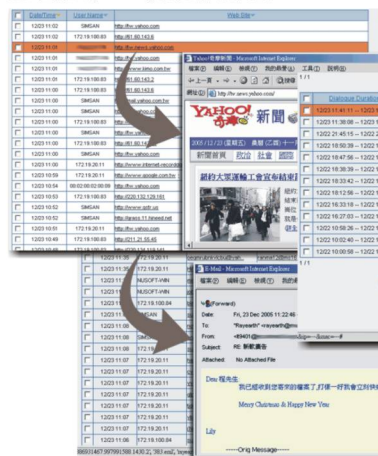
| | Date/Time | User Name | Web Site |
|---|---|---|---|
| | 12/23 11:02 | SIMSAN | http://tw.yahoo.com |
| | 12/23 11:02 | 172.19.100.83 | http://61.60.143.6 |
| | 12/23 11:01 | | http://tw.news.yahoo.com |
| | 12/23 11:01 | 172.19.100.83 | http://61.60.143.6 |
| | 12/23 11:01 | | |
| | 12/23 11:01 | | |
| | 12/23 11:01 | | http://61.60.143.6 |
| | 12/23 11:01 | 172.19.100.83 | http://61.60.143.6 |
| | 12/23 11:01 | | |
| | 12/23 11:01 | SIMSAN | mail.yahoo.com.tw |
| | 12/23 11:00 | 172.19.100.83 | http://61.60.143.6 |
| | 12/23 11:00 | SIMSAN | http://tw.yahoo.com |
| | 12/23 11:00 | 172.19.20.11 | http://tw.yahoo.com |
| | 12/23 10:59 | 172.19.20.11 | http://www.internetrecorder |
| | 12/23 10:59 | 172.19.20.11 | http://www.google.com.tw |
| | 12/23 10:54 | 00:02:00:02:00:09 | http://tw.yahoo.com |
| | 12/23 10:53 | 172.19.100.83 | http://220.132.129.161 |
| | 12/23 10:52 | SIMSAN | http://www.gzjt.gs |
| | 12/23 10:52 | SIMSAN | http://press.11.tinwest.net |
| | 12/23 10:51 | 172.19.20.11 | http://tw.yahoo.com |
| | 12/23 10:49 | 172.19.100.83 | http://211.21.55.45 |

Yahoo!奇摩新聞 - Microsoft Internet Explorer
檔案(F) 編輯(E) 檢視(V) 我的最愛(A)
上一頁
網址(D) http://tw.news.yahoo.com/
YAHOO! 奇摩 新聞
2005/12/23 (星期五) 農曆(乙酉)十一
新聞首頁 政治 社會 國際
紐約大眾運輸工會宣布結束

1 / 1
| | Database Duration |
|---|---|
| | 12/23 11:41:11 ~ 12/23 |
| | 12/23 11:39:08 ~ 12/23 |
| | 12/22 21:45:15 ~ 12/22 |
| | 12/22 18:50:39 ~ 12/22 |
| | 12/22 18:47:56 ~ 12/22 |
| | 12/22 18:35:09 ~ 12/22 |
| | 12/22 18:33:42 ~ 12/22 |
| | 12/22 18:12:56 ~ 12/22 |
| | 12/22 16:33:18 ~ 12/22 |
| | 12/22 16:27:03 ~ 12/22 |
| | 12/22 10:58:26 ~ 12/22 |
| | 12/22 10:02:40 ~ 12/22 |
| | 12/22 10:00:58 ~ 12/22 |

| | 12/23 11:11 | 172.19.20.11 |
|---|---|---|
| | 12/23 11:11 | NUSOFT-WIN |
| | 12/23 11:10 | NUSOFT-WIN |
| | 12/23 11:09 | 172.19.100.84 |
| | 12/23 11:09 | SIMSAN |
| | 12/23 11:08 | 172.19.20.11 |
| | 12/23 11:07 | 172.19.20.11 |
| | 12/23 11:07 | 172.19.20.11 |
| | 12/23 11:07 | 172.19.20.11 |
| | 12/23 11:07 | 172.19.20.11 |
| | 12/23 11:07 | 172.19.20.11 |
| | 12/23 11:06 | 172.19.20.11 |
| | 12/23 11:06 | 172.19.100.84 |

E-Mail - Microsoft Internet Explorer
檔案(F) 編輯(E) 檢視(V) 我的最愛(A) 工具(T) 說明(H)
(Forward)
Date: Fri, 23 Dec 2005 11:22:46
To: "Rayearth" <rayearth@m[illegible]>
From: <89401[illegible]>
Subject: RE: 新聞廣告
Attached: No Attached File

Dear 程先生:
我已經收到您寄來的檔案了,打個一好我會立刻轉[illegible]
Merry Christmas & Happy New Year
Lily
-----Orig Message-----